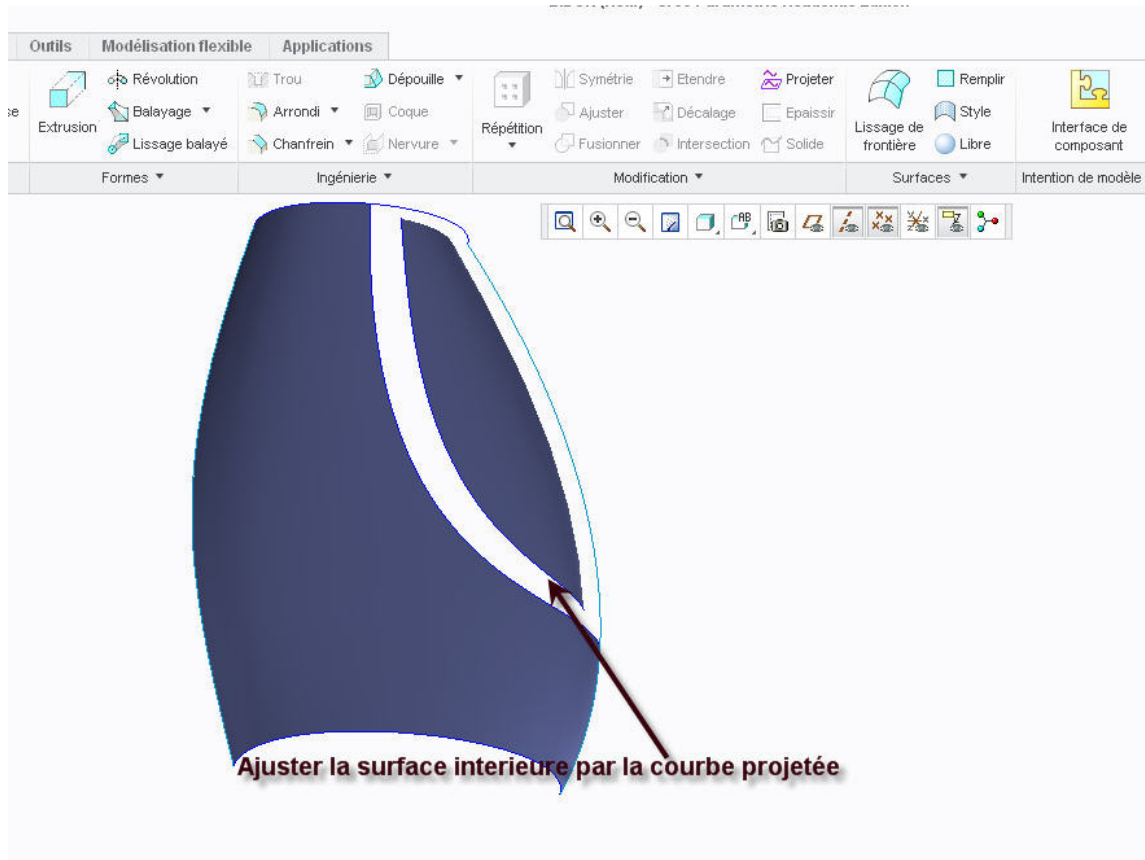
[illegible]

Outils | Modélisation flexible | Applications

se

Extrusion
Révolution
Balayage ▾
Lissage balayé

Trou
Arrondi ▾
Chanfrein ▾
Dépouille ▾
Coque
Nervure ▾

Répétition ▾

Symétrie
Ajuster
Fusionner
Etendre
Décalage
Intersection
Projeter
Epaissir
Solide

Lissage de frontière
Remplir
Style
Libre

Interface de composant

Formes ▾
Ingénierie ▾
Modification ▾
Surfaces ▾
Intention de modèle

Ajuster la surface interieure par la courbe projetée